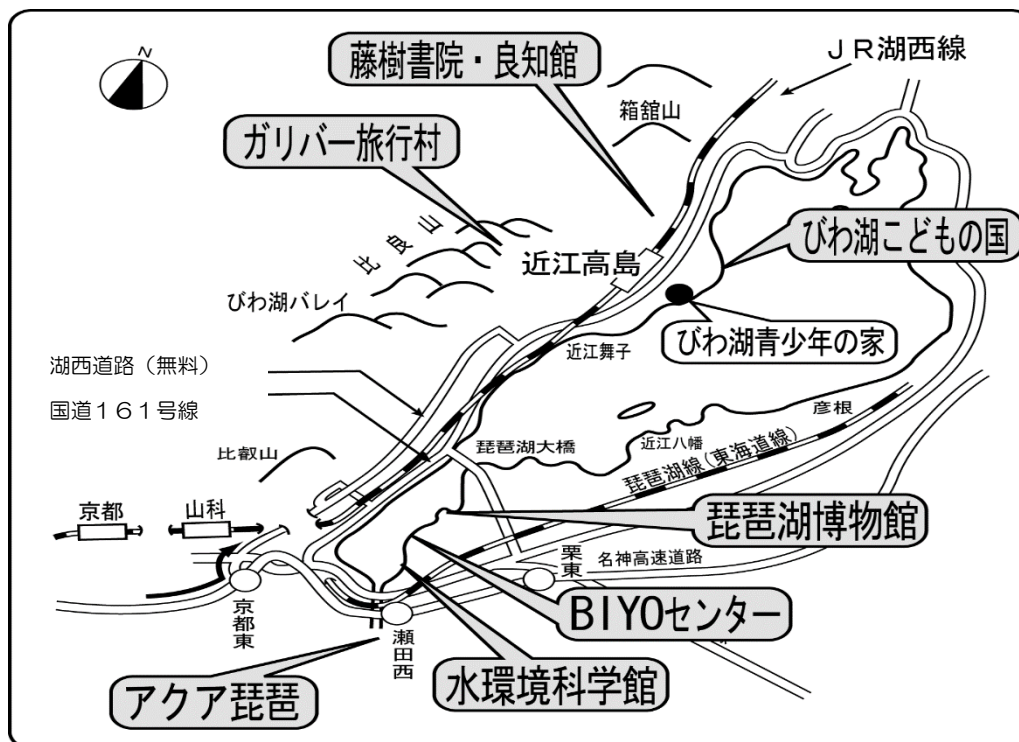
N

藤樹書院・良知館

ＪＲ湖西線

箱館山

ガリバー旅行村

比良山

近江高島

びわ湖こどもの国

びわ湖バレイ

びわ湖青少年の家

湖西道路（無料）

近江舞子

国道１６１号線

彦根

近江八幡

琵琶湖大橋

比叡山

琵琶湖線（東海道線）

京都

山科

琵琶湖博物館

栗東

名神高速道路

京都東

BIYOセンター

瀬田西

アクア琵琶

水環境科学館